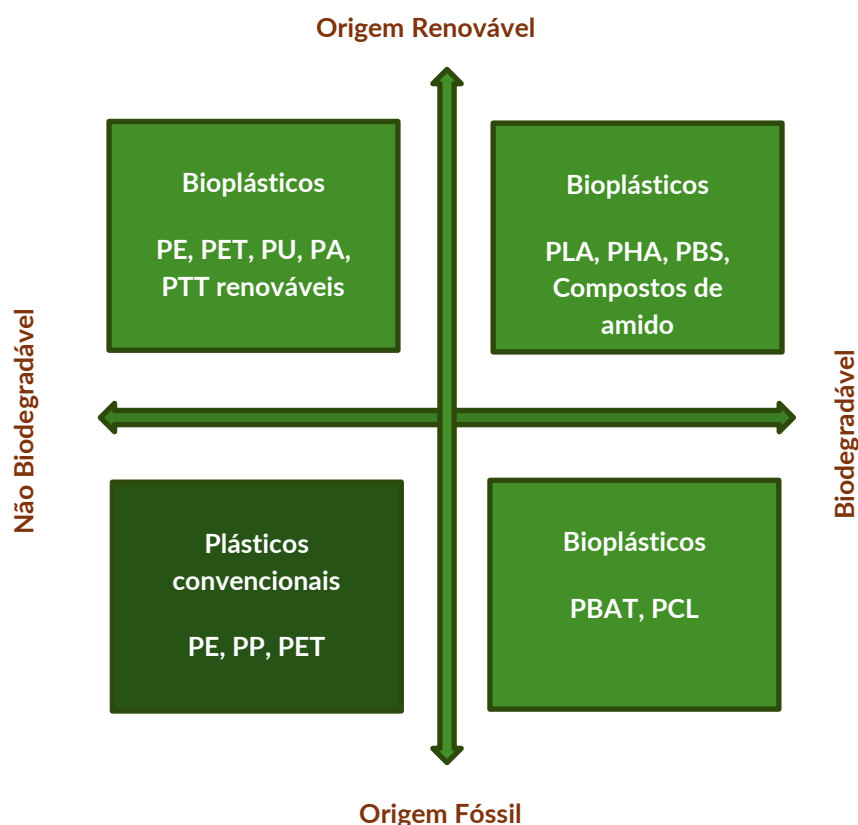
Origem Renovável

Não Biodegradável

Bioplásticos

PE, PET, PU, PA, PTT renováveis

Bioplásticos

PLA, PHA, PBS, Compostos de amido

Biodegradável

Plásticos convencionais

PE, PP, PET

Bioplásticos

PBAT, PCL

Origem Fóssil